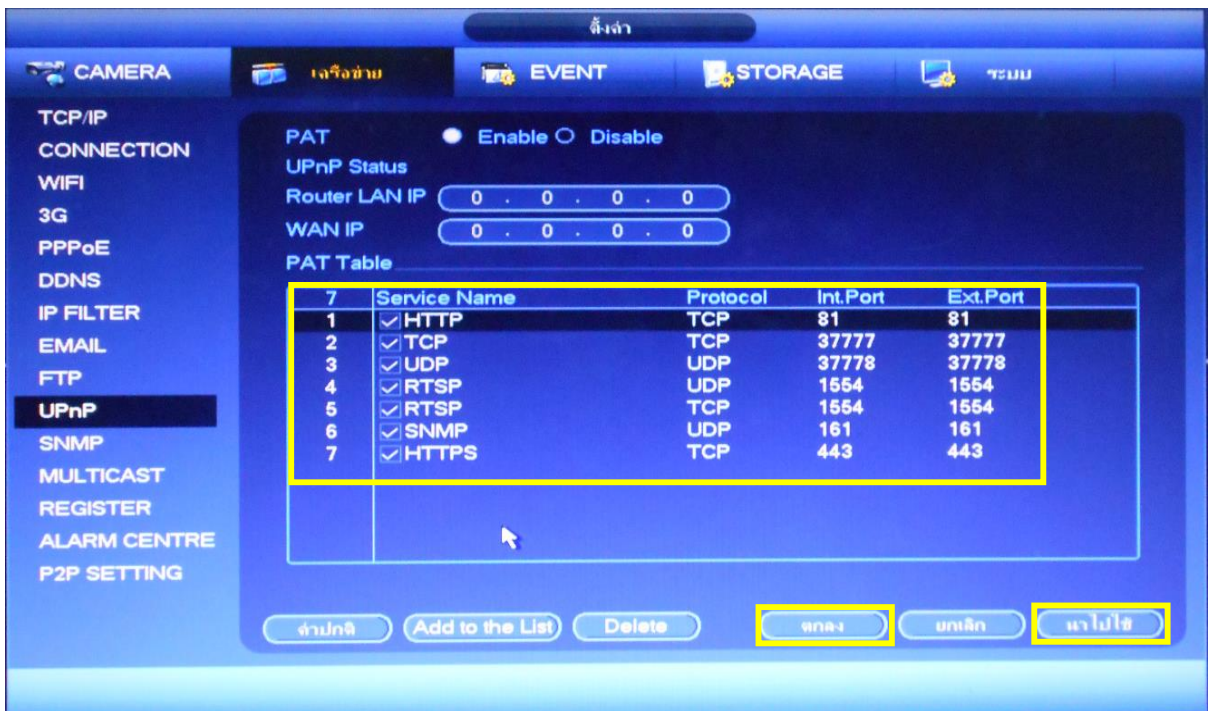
ตั้งค่า

CAMERA
เครือข่าย
EVENT
STORAGE
ระบบ

TCP/IP
CONNECTION
WIFI
3G
PPPoE
DDNS
IP FILTER
EMAIL
FTP
UPnP
SNMP
MULTICAST
REGISTER
ALARM CENTRE
P2P SETTING

PAT Enable Disable
UPnP Status
Router LAN IP 0 . 0 . 0 . 0
WAN IP 0 . 0 . 0 . 0
PAT Table

| 7 | Service Name | Protocol | Int.Port | Ext.Port |
|---|---|---|---|---|
| 1 | HTTP | TCP | 81 | 81 |
| 2 | TCP | TCP | 37777 | 37777 |
| 3 | UDP | UDP | 37778 | 37778 |
| 4 | RTSP | UDP | 1554 | 1554 |
| 5 | RTSP | TCP | 1554 | 1554 |
| 6 | SNMP | UDP | 161 | 161 |
| 7 | HTTPS | TCP | 443 | 443 |

ค่าปกติ
Add to the List
Delete
ตกลง
ยกเลิก
นำไปใช้